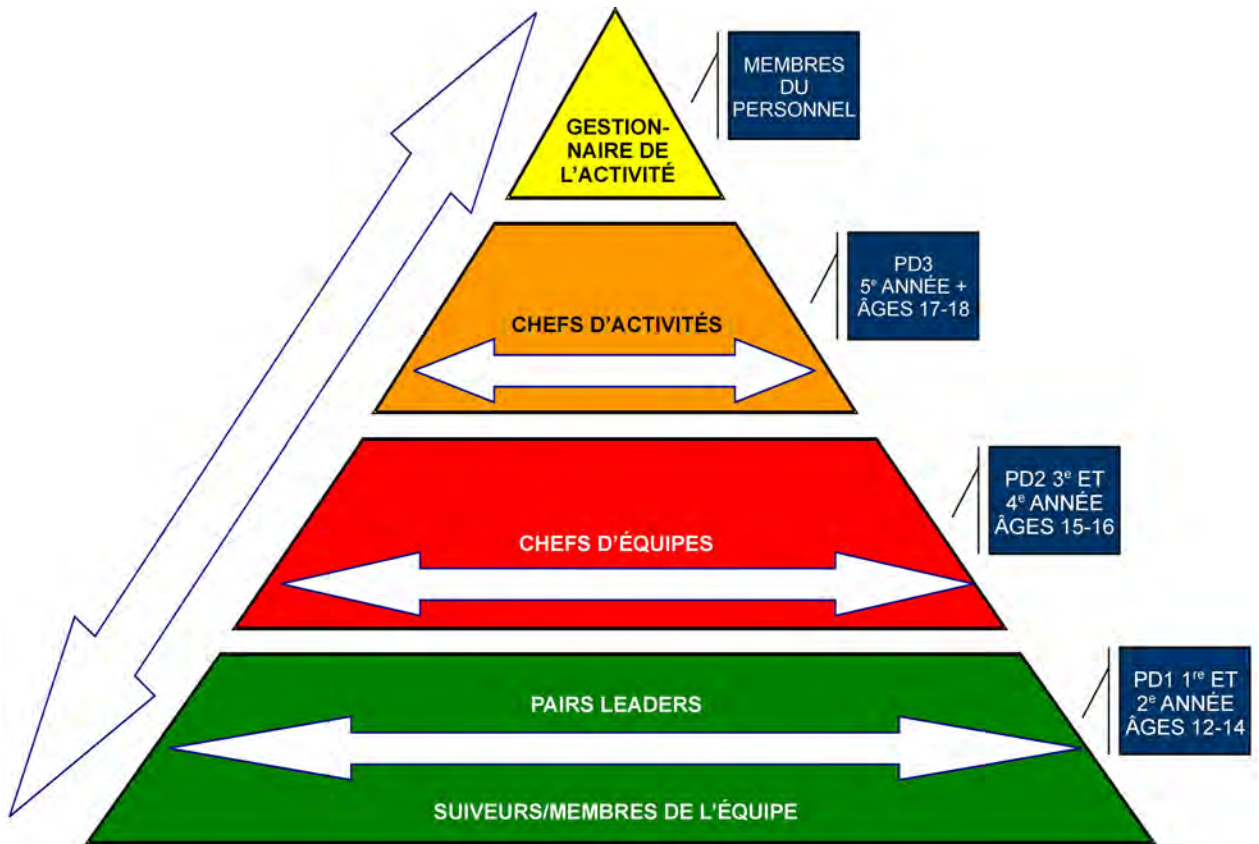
GESTIONNAIRE DE L'ACTIVITÉ

MEMBRES DU PERSONNEL

CHEFS D'ACTIVITÉS

PD3 5$^{e}$ ANNÉE + ÂGES 17-18

CHEFS D'ÉQUIPES

PD2 3$^{e}$ ET 4$^{e}$ ANNÉE ÂGES 15-16

PAIRS LEADERS

SUIVEURS/MEMBRES DE L'ÉQUIPE

PD1 1$^{re}$ ET 2$^{e}$ ANNÉE ÂGES 12-14